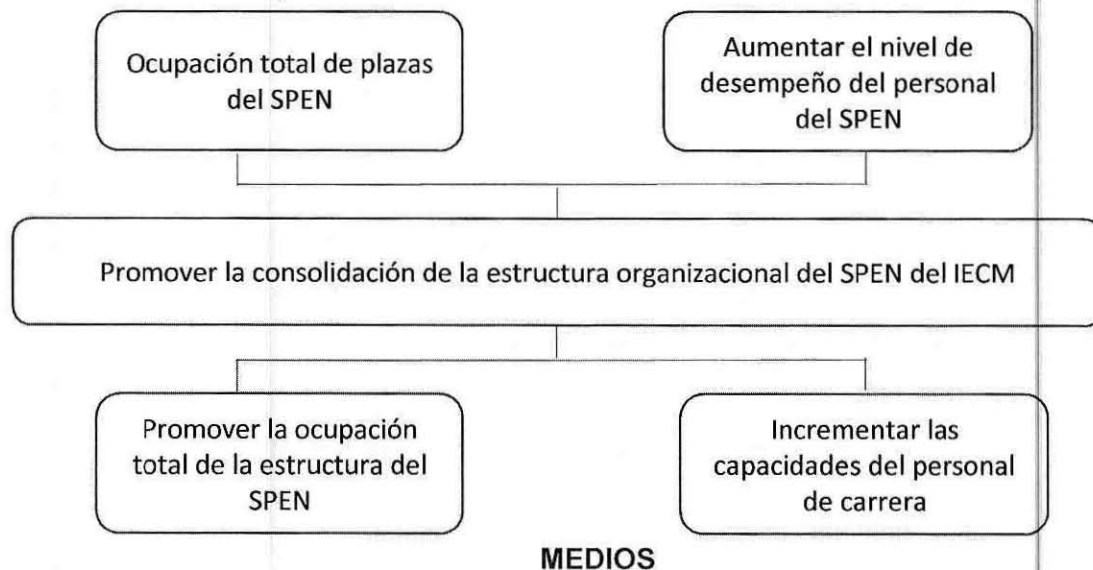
Ocupación total de plazas del SPEN

Aumentar el nivel de desempeño del personal del SPEN

Promover la consolidación de la estructura organizacional del SPEN del IECM

Promover la ocupación total de la estructura del SPEN

Incrementar las capacidades del personal de carrera

MEDIOS